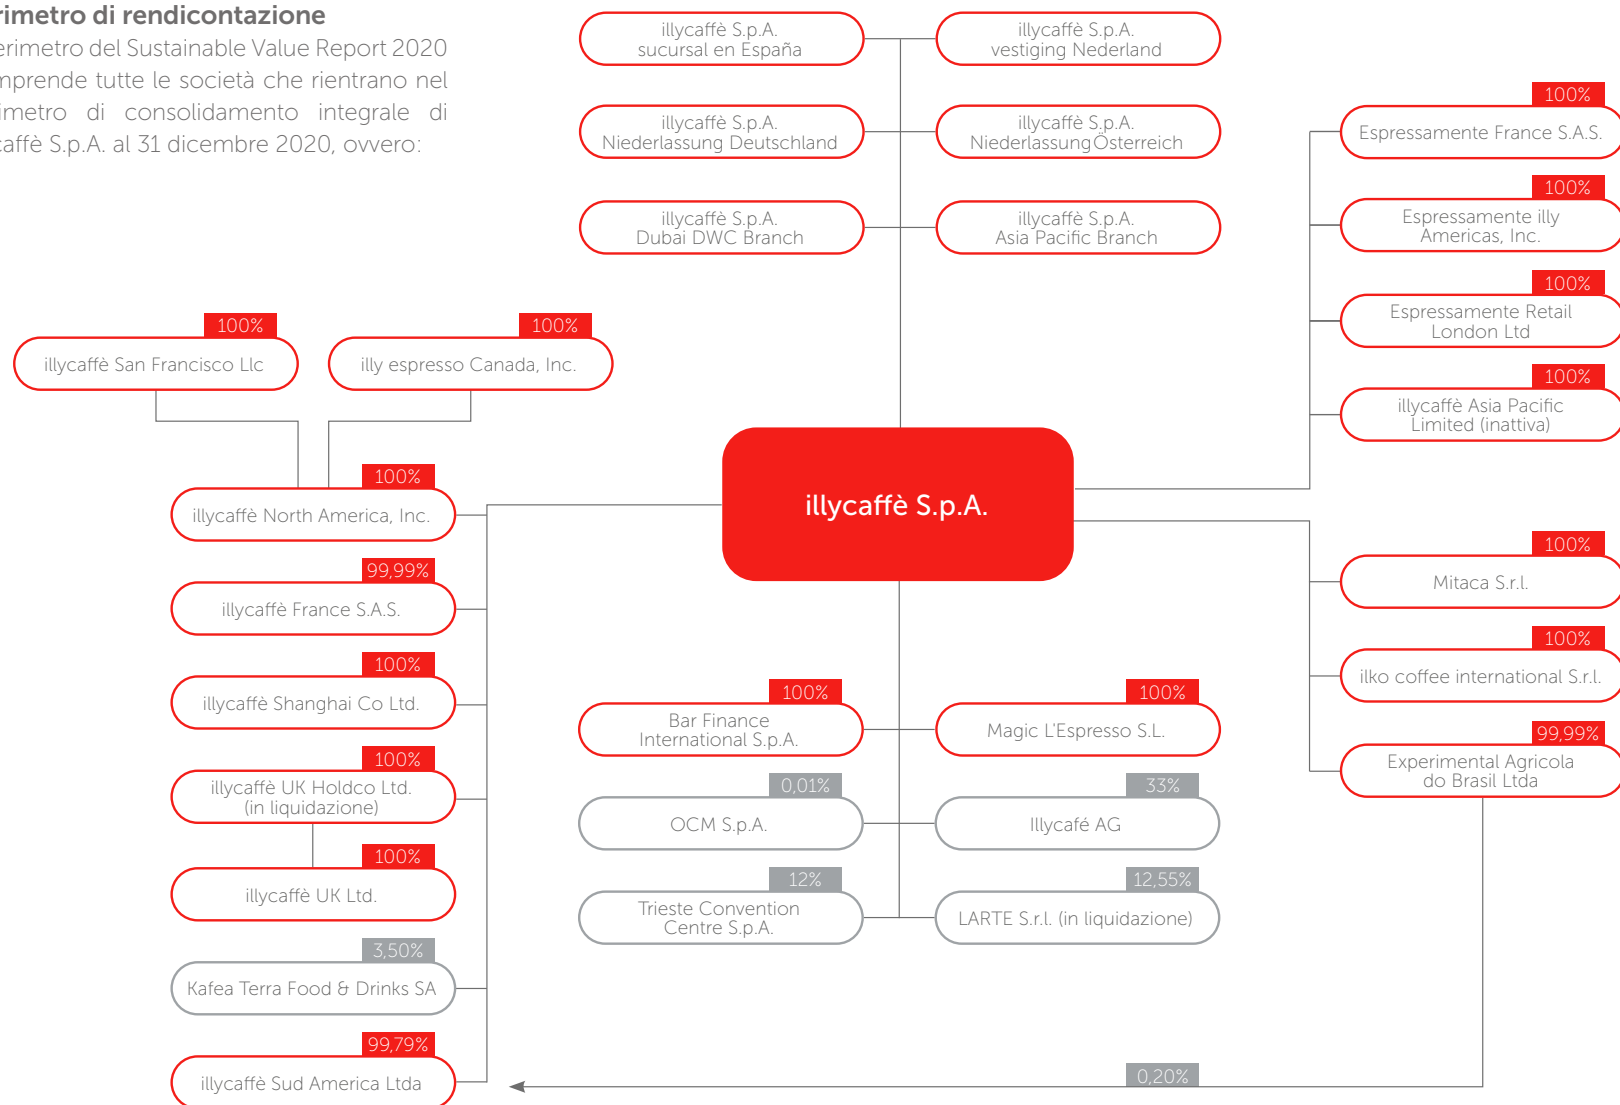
rimetro di rendicontazione

erimetro del Sustainable Value Report 2020 nprende tutte le società che rientrano nel imetro di consolidamento integrale di caffè S.p.A. al 31 dicembre 2020, ovvero:

illycaffè S.p.A. sucursal en España

illycaffè S.p.A. vestiging Nederland

illycaffè S.p.A. Niederlassung Deutschland

illycaffè S.p.A. Niederlassung Österreich

illycaffè S.p.A. Dubai DWC Branch

illycaffè S.p.A. Asia Pacific Branch

100%
Espressamente France S.A.S.

100%
Espressamente illy Americas, Inc.

100%
Espressamente Retail London Ltd

100%
illycaffè Asia Pacific Limited (inattiva)

100%
illycaffè San Francisco Llc

100%
illy espresso Canada, Inc.

100%
illycaffè North America, Inc.

illycaffè S.p.A.

99,99%
illycaffè France S.A.S.

100%
illycaffè Shanghai Co Ltd.

100%
illycaffè UK Holdco Ltd. (in liquidazione)

100%
illycaffè UK Ltd.

3,50%
Kafea Terra Food & Drinks SA

99,79%
illycaffè Sud America Ltda

100%
Mitaca S.r.l.

100%
ilko coffee international S.r.l.

99,99%
Experimental Agricola do Brasil Ltda

100%
Bar Finance International S.p.A.

100%
Magic L'Espresso S.L.

0,01%
OCM S.p.A.

33%
Illycafé AG

12%
Trieste Convention Centre S.p.A.

12,55%
LARTE S.r.l. (in liquidazione)

0,20%